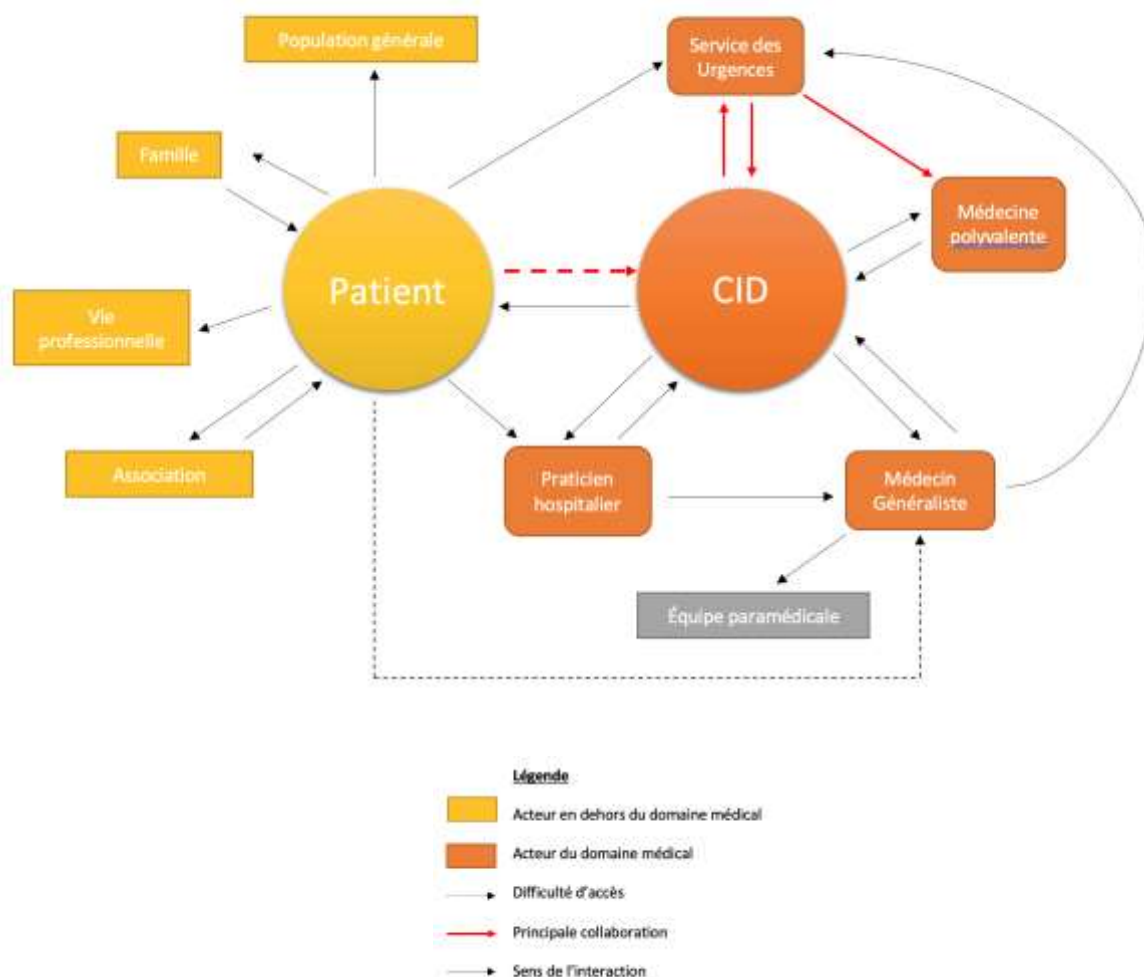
Population générale

Famille

Vie professionnelle

Association

Patient

CID

Service des Urgences

Médecine polyvalente

Praticien hospitalier

Médecin Généraliste

Équipe paramédicale

Légende

Acteur en dehors du domaine médical

Acteur du domaine médical

Difficulté d'accès

Principale collaboration

Sens de l'interaction